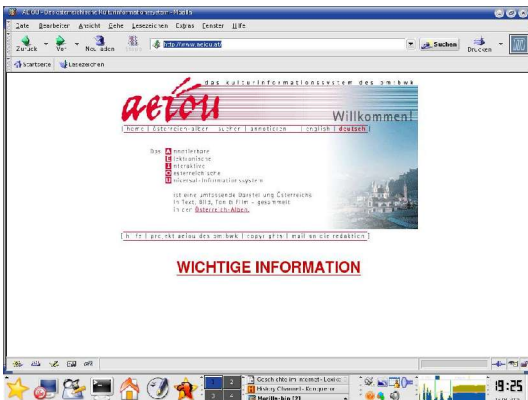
AEIOU - Das österreichische Kulturinformationssystem - Mozilla

Datei Bearbeiten Ansicht Gehe Lesezeichen Extras Fenster Hilfe

Zurück Vor Neu laden Stop http://www.aeiou.at/ Suchen Drucken

Startseite Lesezeichen

das kulturinformationssystem des bm:bwk

aeiou

Willkommen!

home | österreich-album | suche | annotation | english | deutsch

Das Annotierbare
Elektronische
Interaktive
Oesterreichische
Universal-Informationssystem

ist eine umfassende Darstellung Österreichs in Text, Bild, Ton & Film - gesammelt in der Österreich-Album.

hilfe | projekt aeiou des bm:bwk | copyright | mail an die redaktion

WICHTIGE INFORMATION

1 2 3 4

Geschichte im Internet - Konqueror
History Channel - Konqueror
Mozilla-bin [2]

19:25